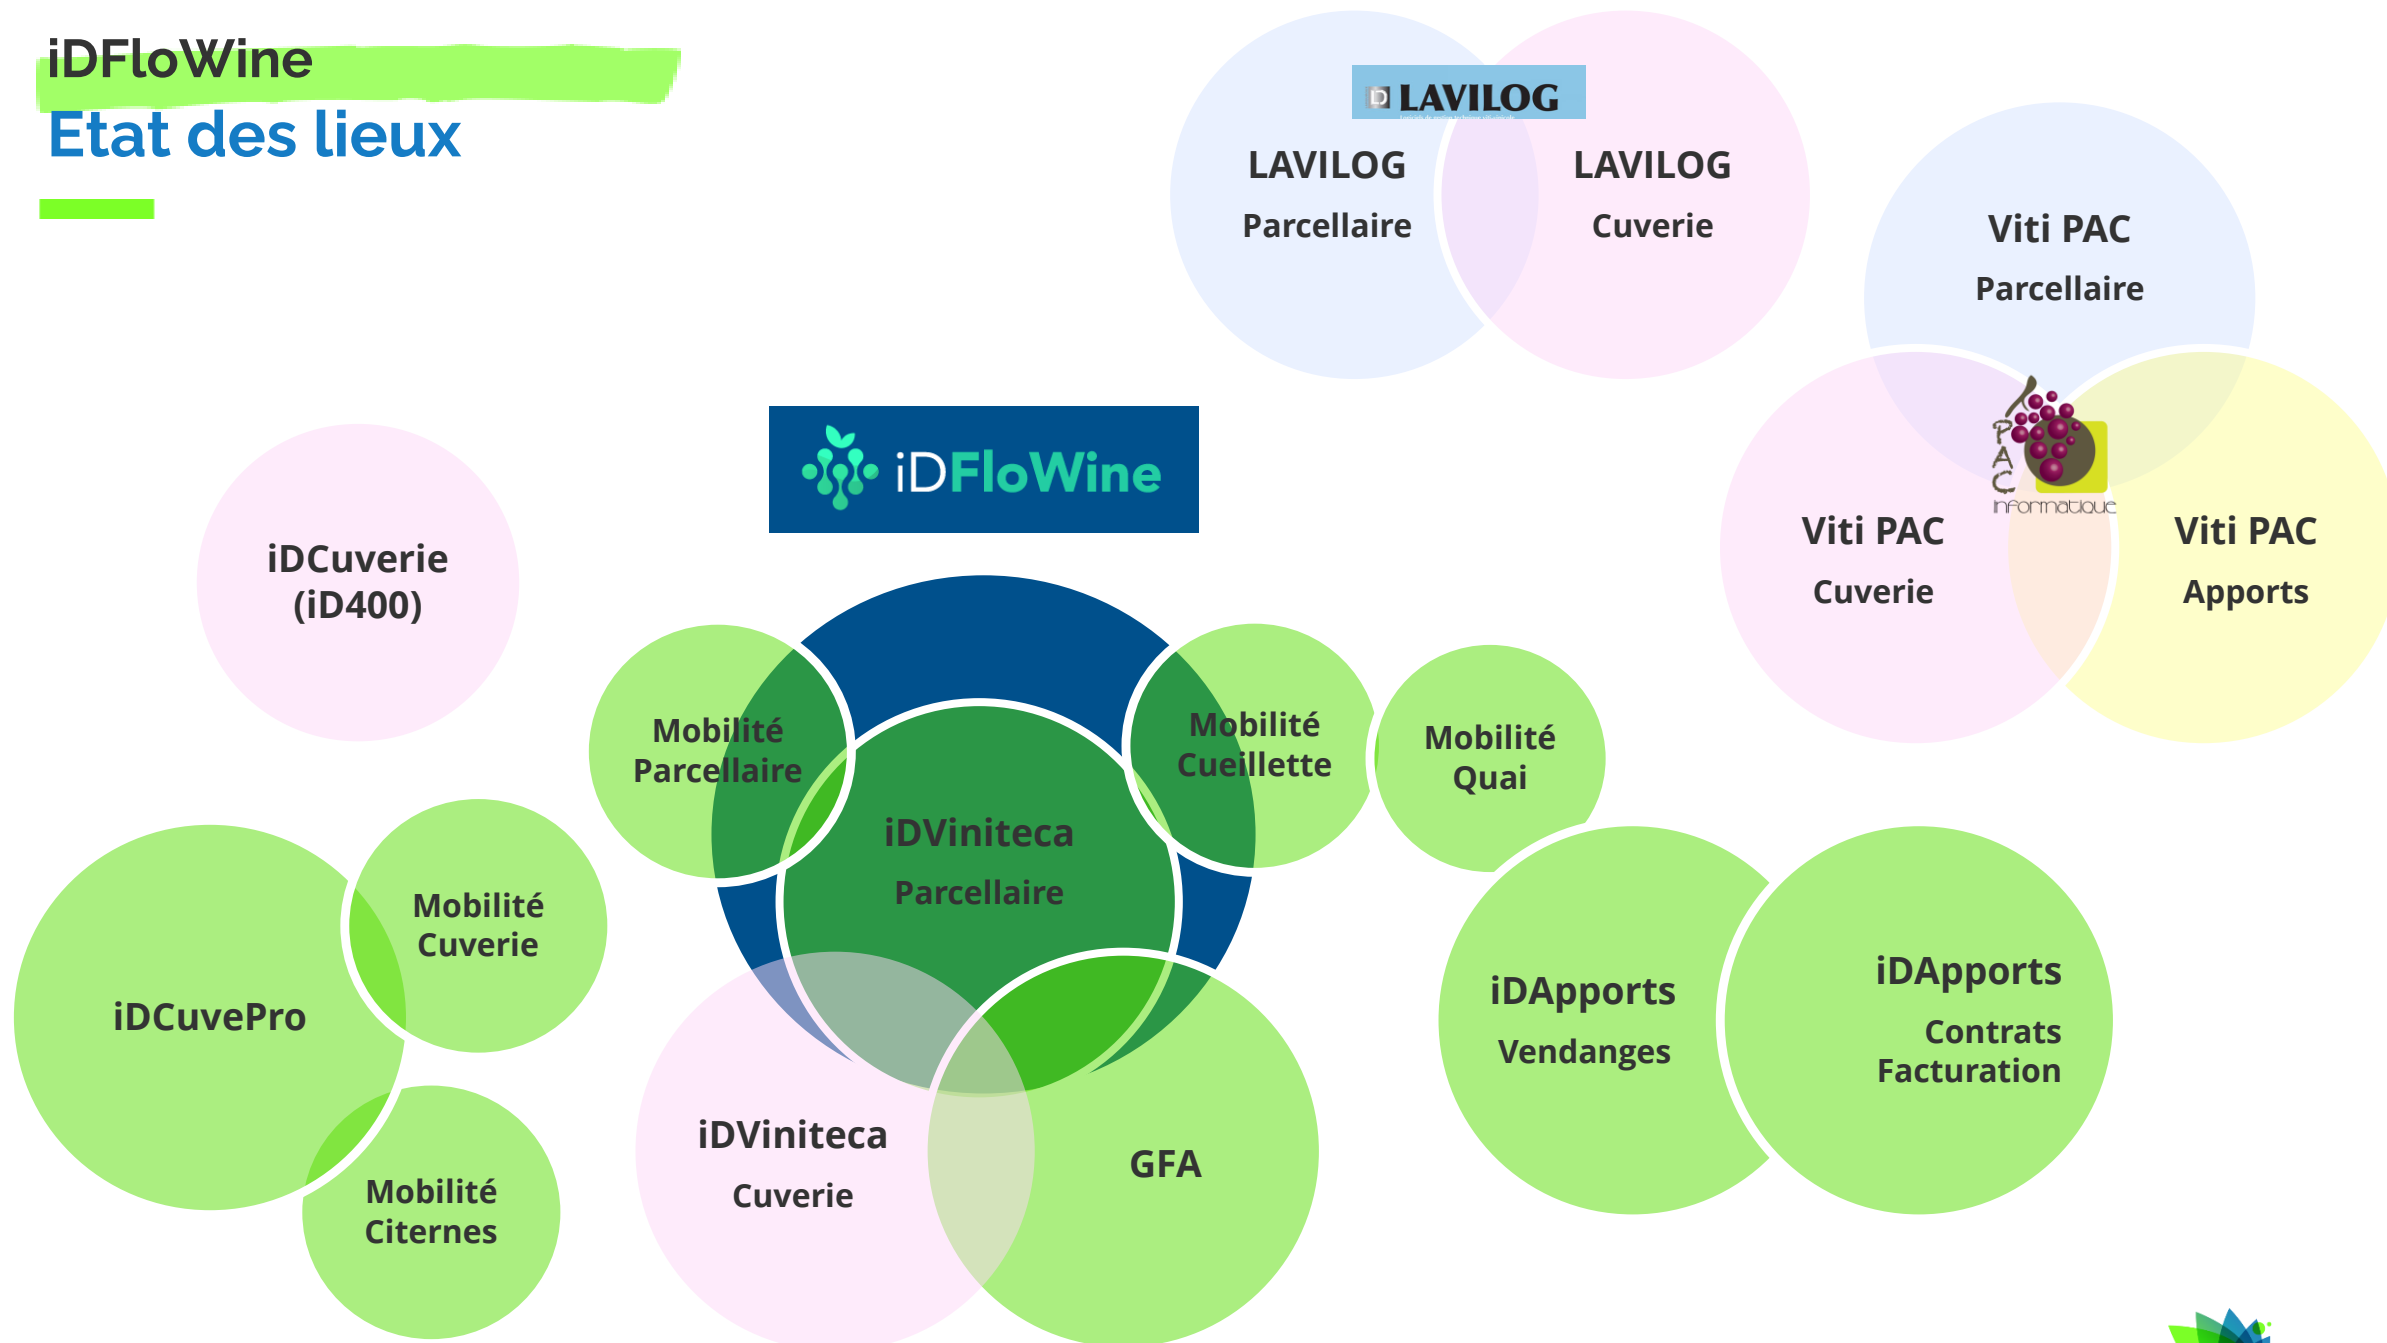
iDFloWine
Etat des lieux

LAVILOG

LAVILOG
Parcellaire

LAVILOG
Cuverie

Viti PAC
Parcellaire

PAC
Informatique

Viti PAC
Cuverie

Viti PAC
Apports

iDFloWine

iDCuverie
(iD400)

Mobilité
Parcellaire

Mobilité
Cueillette

Mobilité
Quai

iDViniteca
Parcellaire

Mobilité
Cuverie

iDCuvePro

Mobilité
Citernes

iDViniteca
Cuverie

GFA

iDApports
Vendanges

iDApports
Contrats
Facturation